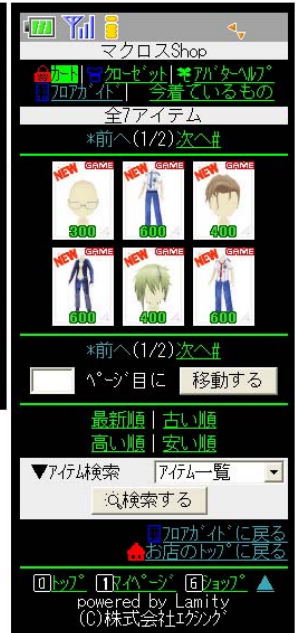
マクロスShop

カート | クローゼット | アバターヘルプ

フロアガイド | 今着ているもの

全7アイテム

*前へ(1/2)次へ#

NEW GAME 300
NEW GAME 600
NEW GAME 400
NEW GAME 600
NEW GAME 400
NEW GAME 600

*前へ(1/2)次へ#

ページ目に 移動する

最新順 | 古い順
高い順 | 安い順

▼アイテム検索 アイテム一覧

検索する

9フロアガイドに戻る
お店のトップに戻る

0トップ 1マイページ 6ショップ ▲

powered by Lamity
(C)株式会社エクシング